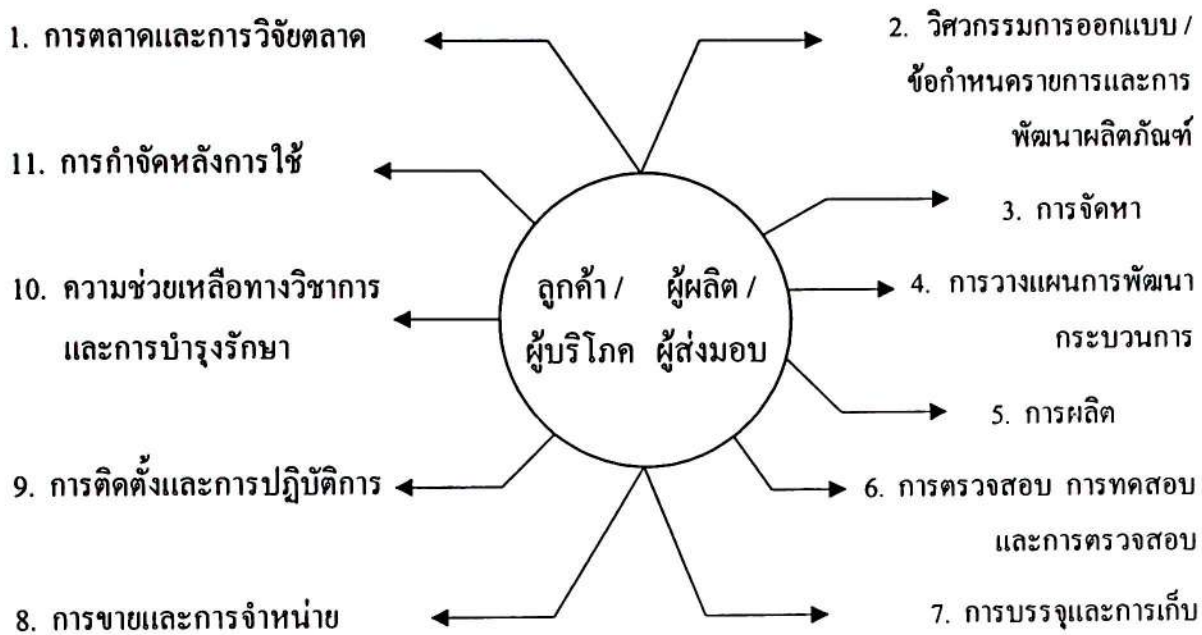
1. การตลาดและการวิจัยตลาด

2. วิศวกรรมการออกแบบ / ข้อกำหนดรายการและการพัฒนาผลิตภัณฑ์

11. การกำจัดหลังการใช้

3. การจัดหา

10. ความช่วยเหลือทางวิชาการและการบำรุงรักษา

ลูกค้า / ผู้บริโภค

ผู้ผลิต / ผู้ส่งมอบ

4. การวางแผนการพัฒนากระบวนการ

5. การผลิต

9. การติดตั้งและการปฏิบัติการ

6. การตรวจสอบ การทดสอบและการตรวจสอบ

8. การขายและการจำหน่าย

7. การบรรจุและการเก็บ